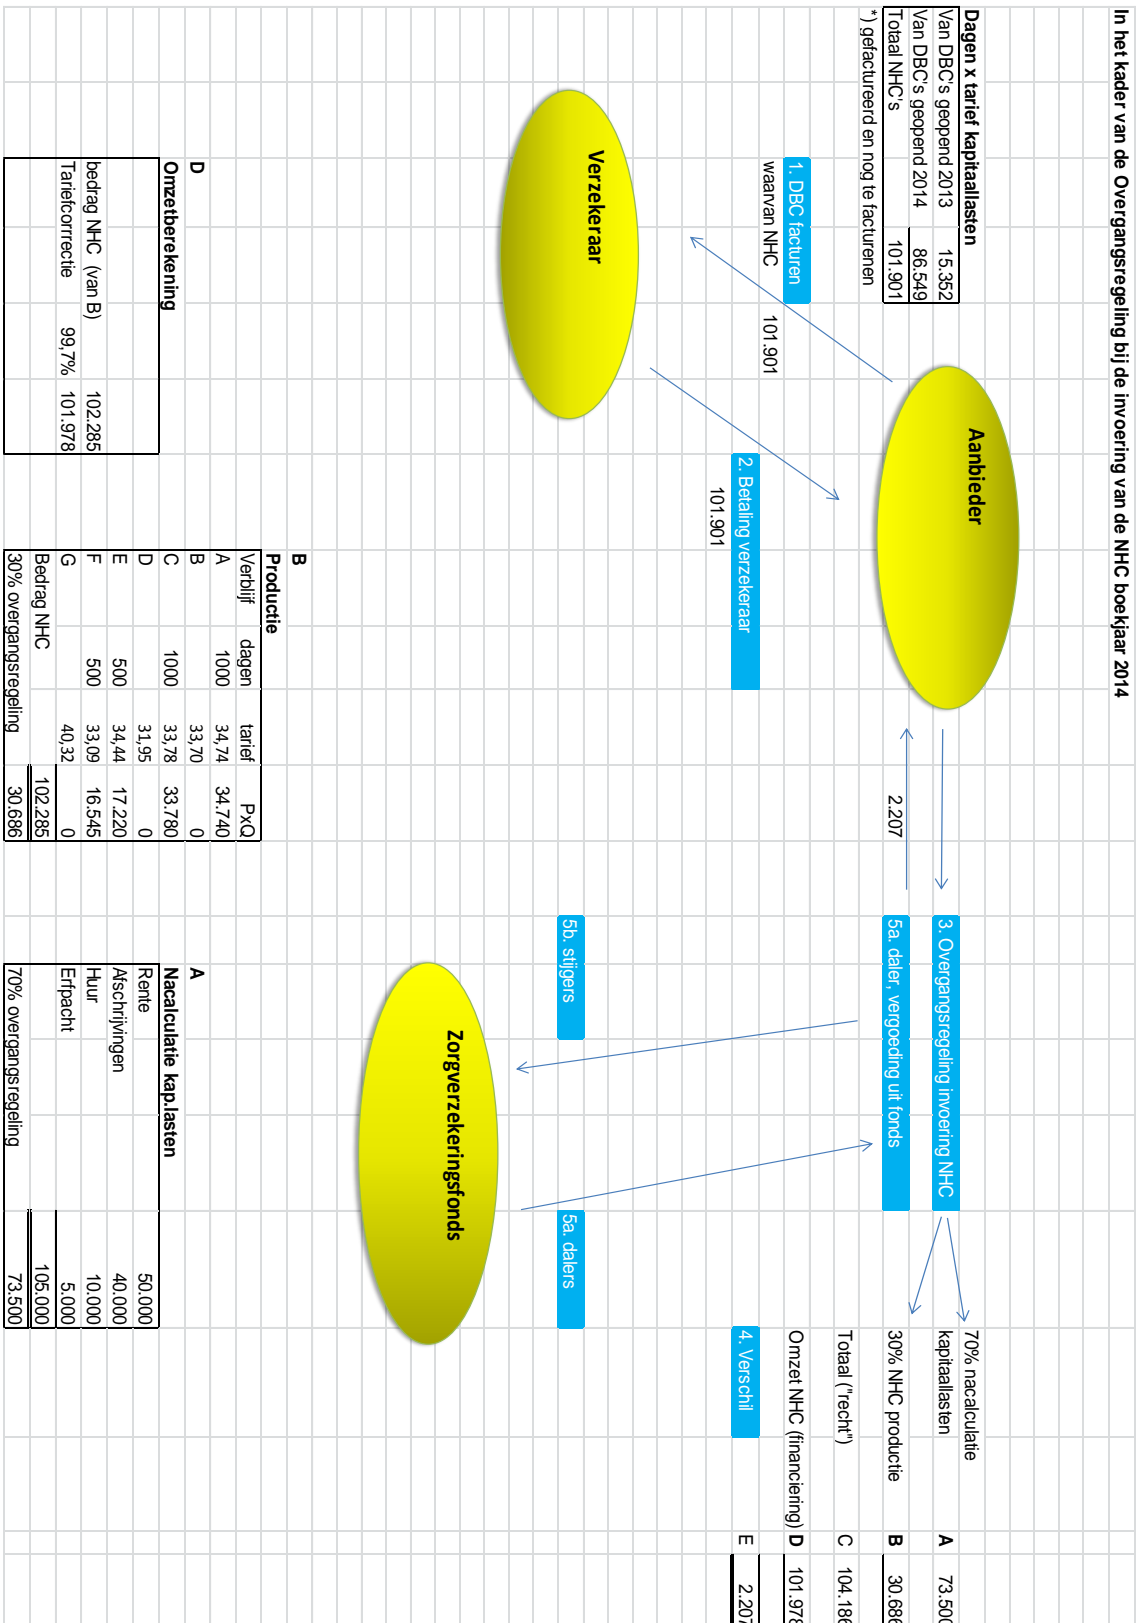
In het kader van de Overgangsregeling bij de invoering van de NHC boekjaar 2014

Dagen x tarief kapitaallasten
| | |
|---|---|
| Van DBC's geopend 2013 | 15.352 |
| Van DBC's geopend 2014 | 86.549 |
| Totaal NHC's | 101.901 |

*) gefactureerd en nog te factureren

Aanbieder

Verzekeraar

1. DBC facturen
waarvan NHC 101.901

2. Betaling verzekeraar
101.901

3. Overgangsregeling invoering NHC

2.207

5a. daler, vergoeding uit fonds

5b. stijgers

5a. dalers

Zorgverzekeringsfonds

4. Verschil

| | | |
|---|---|---|
| 70% nacalculatie kapitaallasten | A | 73.50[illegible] |
| 30% NHC productie | B | 30.68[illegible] |
| Totaal ("recht") | C | 104.18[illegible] |
| Omzet NHC (financiering) | D | 101.97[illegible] |
| | E | 2.20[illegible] |

D
Omzetberekening
| | | |
|---|---|---|
| bedrag NHC (van B) | | 102.285 |
| Tariefcorrectie | 99,7% | 101.978 |

B
Productie
| Verblijf | dagen | tarief | PxQ |
|---|---|---|---|
| A | 1000 | 34,74 | 34.740 |
| B | | 33,70 | 0 |
| C | 1000 | 33,78 | 33.780 |
| D | | 31,95 | 0 |
| E | 500 | 34,44 | 17.220 |
| F | 500 | 33,09 | 16.545 |
| G | | 40,32 | 0 |
| Bedrag NHC | | | 102.285 |
| 30% overgangsregeling | | | 30.686 |

A
Nacalculatie kap.lasten
| | |
|---|---|
| Rente | 50.000 |
| Afschrijvingen | 40.000 |
| Huur | 10.000 |
| Erfpacht | 5.000 |
| | 105.000 |
| 70% overgangsregeling | 73.500 |